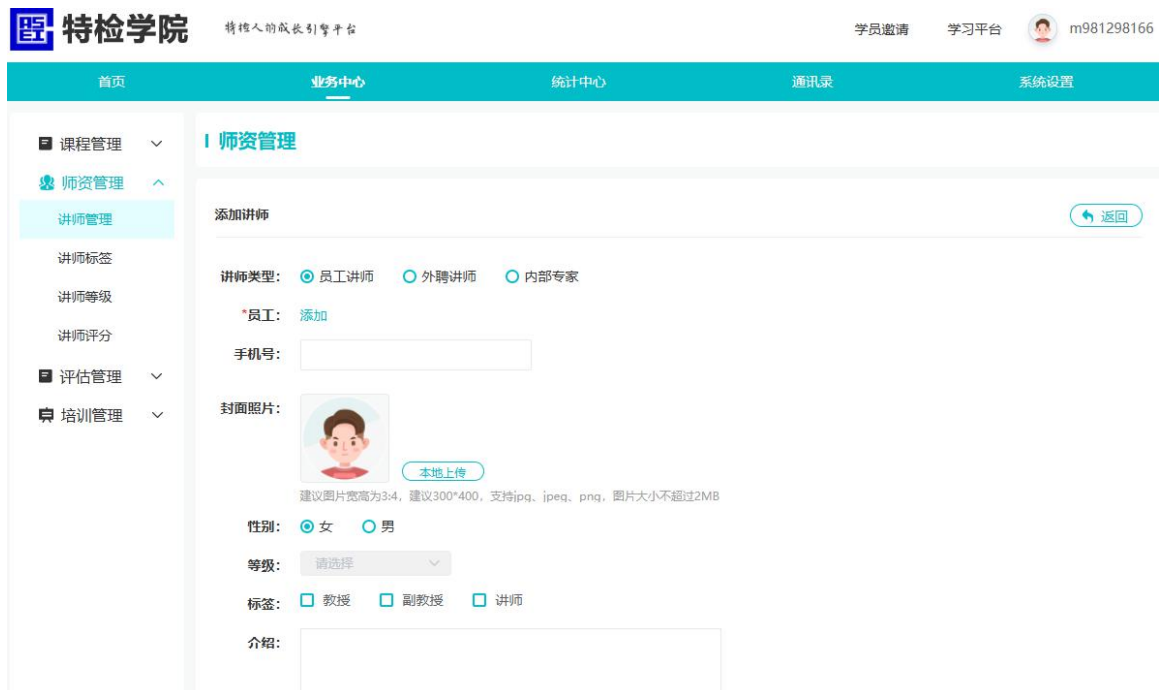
特检学院 特检人的成长引擎平台

学员邀请 学习平台 m981298166

首页 业务中心 统计中心 通讯录 系统设置

课程管理
师资管理
讲师管理
讲师标签
讲师等级
讲师评分
评估管理
培训管理

师资管理

添加讲师

返回

讲师类型: 员工讲师 外聘讲师 内部专家

*员工: 添加

手机号:

封面照片:

本地上传

建议图片宽高为3:4，建议300*400，支持jpg、jpeg、png，图片大小不超过2MB

性别: 女 男

等级: 请选择

标签: 教授 副教授 讲师

介绍: